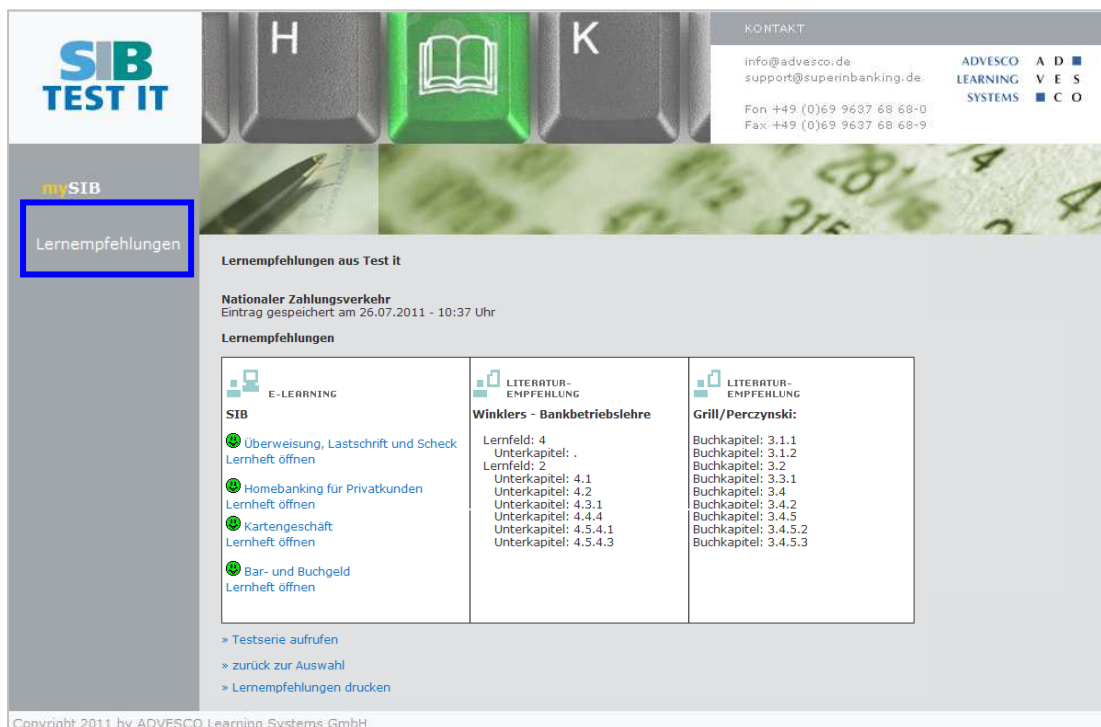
SIB
TEST IT

H

K

KONTAKT

info@advesco.de
support@superinbanking.de

Fon +49 (0)69 9637 68 68-0
Fax +49 (0)69 9637 68 68-9

ADVESCO
LEARNING
SYSTEMS

A D
V E S
C O

mySIB

Lernempfehlungen

Lernempfehlungen aus Test it

Nationaler Zahlungsverkehr
Eintrag gespeichert am 26.07.2011 - 10:37 Uhr

Lernempfehlungen

| E-LEARNING | LITERATUR-EMPFEHLUNG | LITERATUR-EMPFEHLUNG |
|---|---|---|
| SIB | Winklers - Bankbetriebslehre | Grill/Perczynski: |
| Überweisung, Lastschrift und Scheck<br>Lernheft öffnen<br><br>Homebanking für Privatkunden<br>Lernheft öffnen<br><br>Kartengeschäft<br>Lernheft öffnen<br><br>Bar- und Buchgeld<br>Lernheft öffnen | Lernfeld: 4<br>Unterkapitel: .<br>Lernfeld: 2<br>Unterkapitel: 4.1<br>Unterkapitel: 4.2<br>Unterkapitel: 4.3.1<br>Unterkapitel: 4.4.4<br>Unterkapitel: 4.5.4.1<br>Unterkapitel: 4.5.4.3 | Buchkapitel: 3.1.1<br>Buchkapitel: 3.1.2<br>Buchkapitel: 3.2<br>Buchkapitel: 3.3.1<br>Buchkapitel: 3.4<br>Buchkapitel: 3.4.2<br>Buchkapitel: 3.4.5<br>Buchkapitel: 3.4.5.2<br>Buchkapitel: 3.4.5.3 |

» Testserie aufrufen

» zurück zur Auswahl

» Lernempfehlungen drucken

Copyright 2011 by ADVESCO Learning Systems GmbH